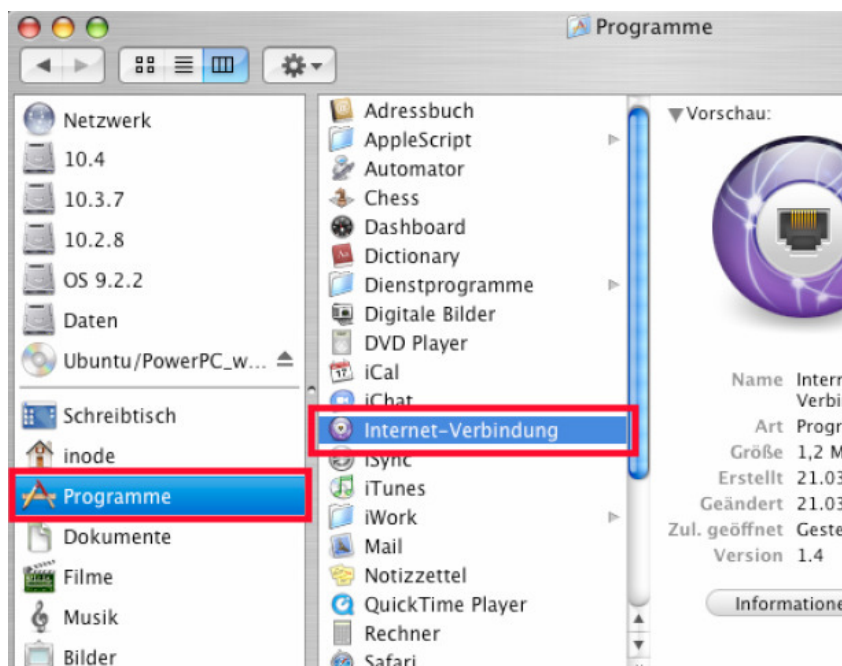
Programme

Netzwerk
10.4
10.3.7
10.2.8
OS 9.2.2
Daten
Ubuntu/PowerPC_w...
Schreibtisch
inode
Programme
Dokumente
Filme
Musik
Bilder

Adressbuch
AppleScript
Automator
Chess
Dashboard
Dictionary
Dienstprogramme
Digitale Bilder
DVD Player
iCal
iChat
Internet-Verbindung
iSync
iTunes
iWork
Mail
Notizzettel
QuickTime Player
Rechner
Safari

Vorschau:

| | |
|---|---|
| Name | Intern Verbi |
| Art | Progr |
| Größe | 1,2 M |
| Erstellt | 21.03 |
| Geändert | 21.03 |
| Zul. geöffnet | Geste |
| Version | 1.4 |

Informatione